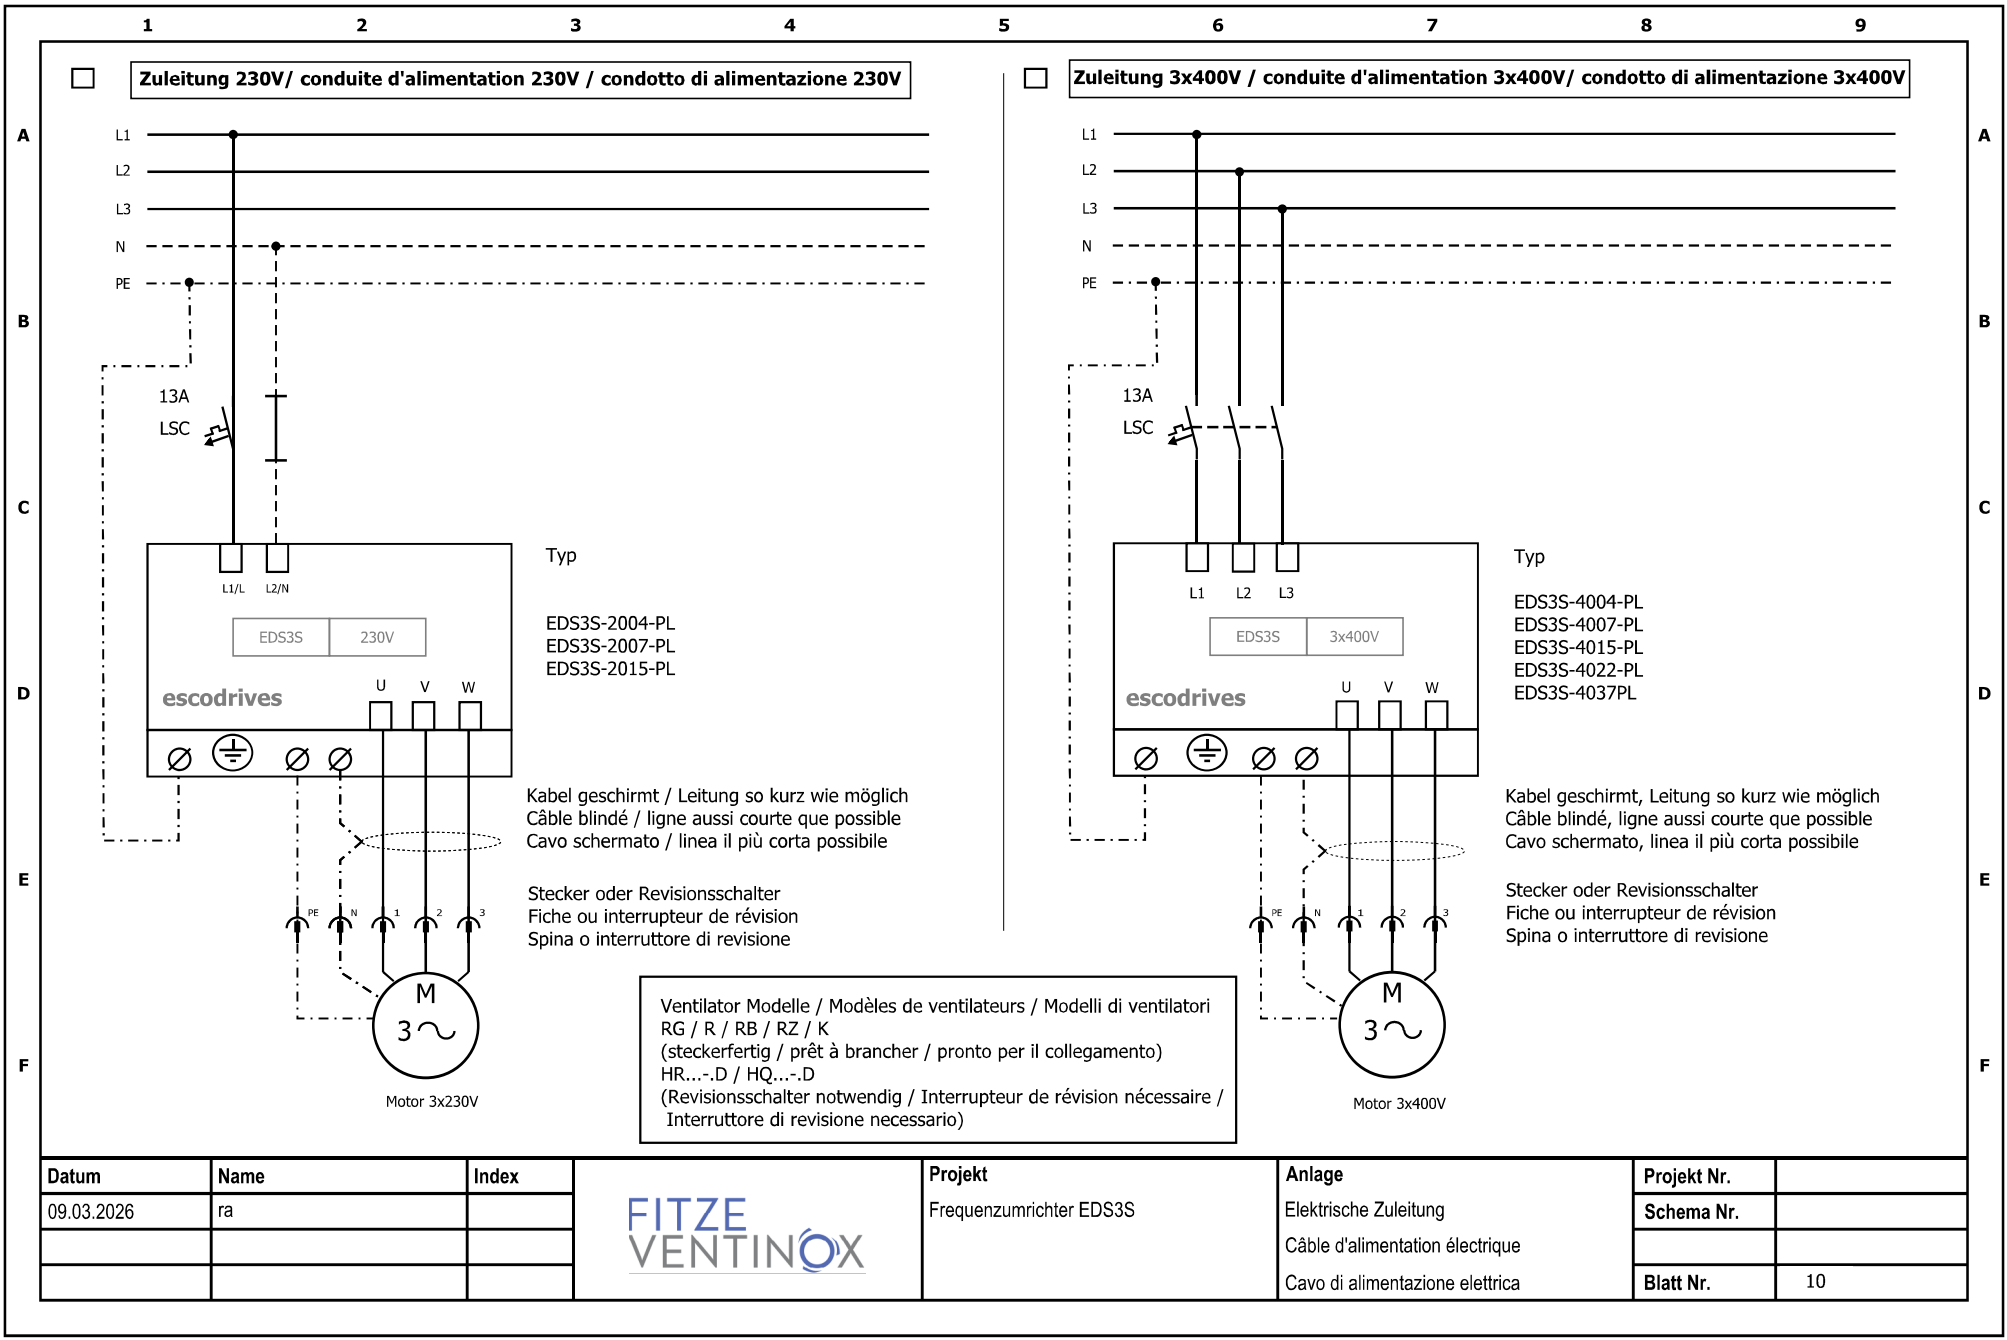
1 2 3 4 5 6 7 8 9

A B C D E F

Zuleitung 230V/ conduite d'alimentation 230V / condotto di alimentazione 230V

L1
L2
L3
N
PE

13A
LSC

L1/L L2/N

| EDS3S | 230V |
|---|---|

escodrives

U V W

Typ

EDS3S-2004-PL
EDS3S-2007-PL
EDS3S-2015-PL

Kabel geschirmt / Leitung so kurz wie möglich
Câble blindé / ligne aussi courte que possible
Cavo schermato / linea il più corta possibile

Stecker oder Revisionsschalter
Fiche ou interrupteur de révision
Spina o interruttore di revisione

PE N 1 2 3

M
3 ~

Motor 3x230V

Zuleitung 3x400V / conduite d'alimentation 3x400V/ condotto di alimentazione 3x400V

L1
L2
L3
N
PE

13A
LSC

L1 L2 L3

| EDS3S | 3x400V |
|---|---|

escodrives

U V W

Typ

EDS3S-4004-PL
EDS3S-4007-PL
EDS3S-4015-PL
EDS3S-4022-PL
EDS3S-4037PL

Kabel geschirmt, Leitung so kurz wie möglich
Câble blindé, ligne aussi courte que possible
Cavo schermato, linea il più corta possibile

Stecker oder Revisionsschalter
Fiche ou interrupteur de révision
Spina o interruttore di revisione

PE N 1 2 3

M
3 ~

Motor 3x400V

Ventilator Modelle / Modèles de ventilateurs / Modelli di ventilatori
RG / R / RB / RZ / K
(steckerfertig / prêt à brancher / pronto per il collegamento)
HR...-.D / HQ...-.D
(Revisionsschalter notwendig / Interrupteur de révision nécessaire / Interruttore di revisione necessario)

| Datum | Name | Index |
|---|---|---|
| 09.03.2026 | ra | |
| | | |
| | | |

FITZE VENTINOX

Projekt
Frequenzumrichter EDS3S

Anlage
Elektrische Zuleitung
Câble d'alimentation électrique
Cavo di alimentazione elettrica

| Projekt Nr. | |
|---|---|
| Schema Nr. | |
| | |
| Blatt Nr. | 10 |